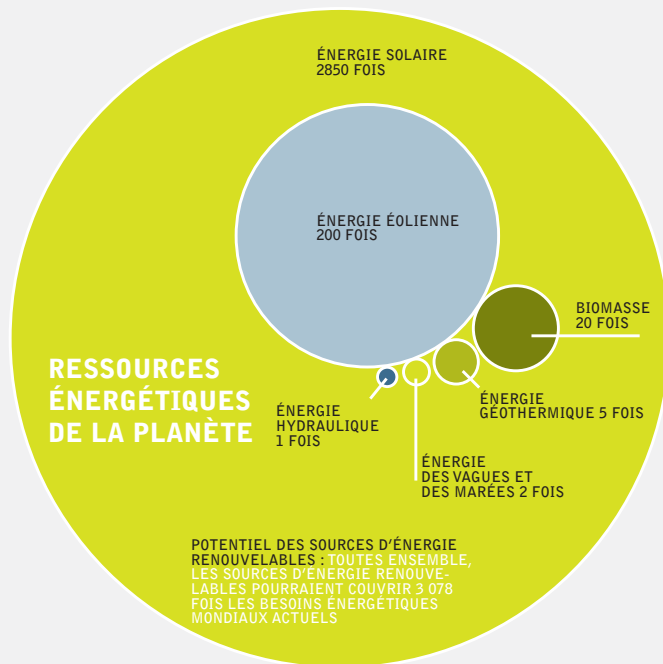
ÉNERGIE SOLAIRE
2850 FOIS

ÉNERGIE ÉOLIENNE
200 FOIS

BIOMASSE
20 FOIS

RESSOURCES ÉNERGÉTIQUES DE LA PLANÈTE

ÉNERGIE HYDRAULIQUE
1 FOIS

ÉNERGIE GÉOTHERMIQUE 5 FOIS

ÉNERGIE DES VAGUES ET DES MARÉES 2 FOIS

POTENTIEL DES SOURCES D'ÉNERGIE RENOUVELABLES : TOUTES ENSEMBLE, LES SOURCES D'ÉNERGIE RENOUVELABLES POURRAIENT COUVRIR 3 078 FOIS LES BESOINS ÉNERGÉTIQUES MONDIAUX ACTUELS